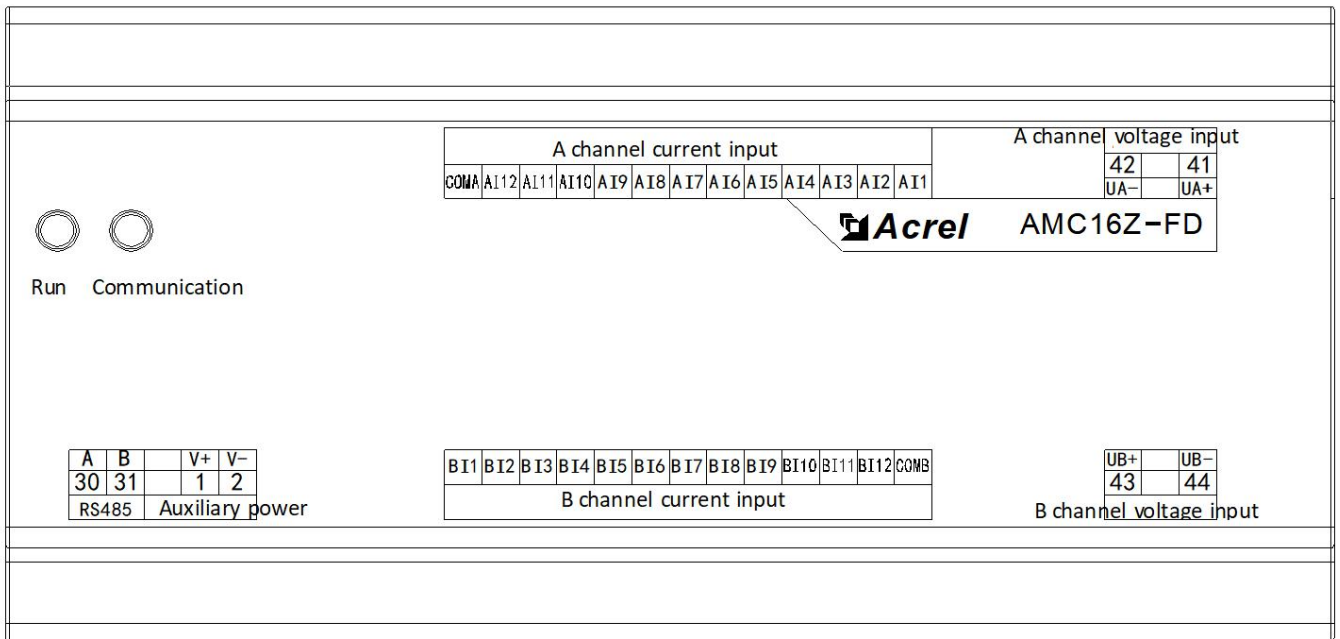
A channel current input

| COMA | AI12 | AI11 | AI10 | AI9 | AI8 | AI7 | AI6 | AI5 | AI4 | AI3 | AI2 | AI1 |
|---|---|---|---|---|---|---|---|---|---|---|---|---|

A channel voltage input

| 42 | | 41 |
|---|---|---|
| UA- | | UA+ |

Acrel AMC16Z-FD

Run Communication

| A | B | | V+ | V- |
|---|---|---|---|---|
| 30 | 31 | | 1 | 2 |

RS485 Auxiliary power

| BI1 | BI2 | BI3 | BI4 | BI5 | BI6 | BI7 | BI8 | BI9 | BI10 | BI11 | BI12 | COMB |
|---|---|---|---|---|---|---|---|---|---|---|---|---|

B channel current input

| UB+ | | UB- |
|---|---|---|
| 43 | | 44 |

B channel voltage input